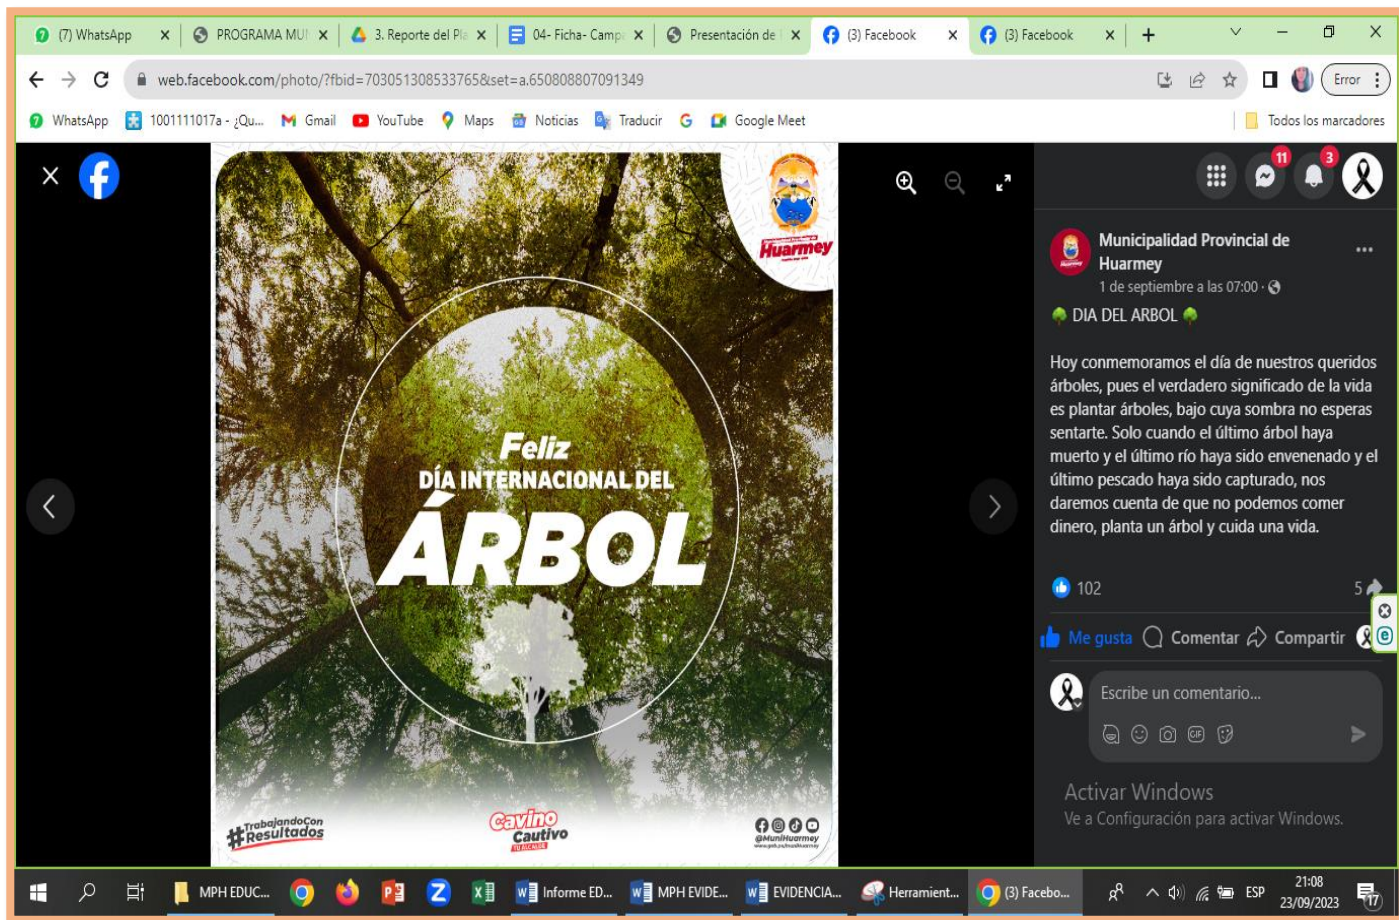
(7) WhatsApp ×  PROGRAMA MU ×  3. Reporte del Pl ×  04- Ficha- Camp ×  Presentación de ×  (3) Facebook ×  (3) Facebook ×  +

web.facebook.com/photo/?fbid=703051308533765&set=a.650808807091349

Error

WhatsApp  1001111017a - ¿Qu...  Gmail  YouTube  Maps  Noticias  Traducir  Google Meet  Todos los marcadores

Huarmey

Feliz
DÍA INTERNACIONAL DEL
ÁRBOL

#TrabajandoConResultados

Cavino Cautivo

@MuniHuarmey

11  3

Municipalidad Provincial de Huarmey
1 de septiembre a las 07:00 ·

DIA DEL ARBOL

Hoy conmemoramos el día de nuestros queridos árboles, pues el verdadero significado de la vida es plantar árboles, bajo cuya sombra no esperas sentarte. Solo cuando el último árbol haya muerto y el último río haya sido envenenado y el último pescado haya sido capturado, nos daremos cuenta de que no podemos comer dinero, planta un árbol y cuida una vida.

102  5

Me gusta  Comentar  Compartir

Escribe un comentario...

Activar Windows
Ve a Configuración para activar Windows.

MPH EDUC...  Informe ED...  MPH EVIDE...  EVIDENCIA...  Herramient...  (3) Facebo...  ESP  21:08  23/09/2023  17